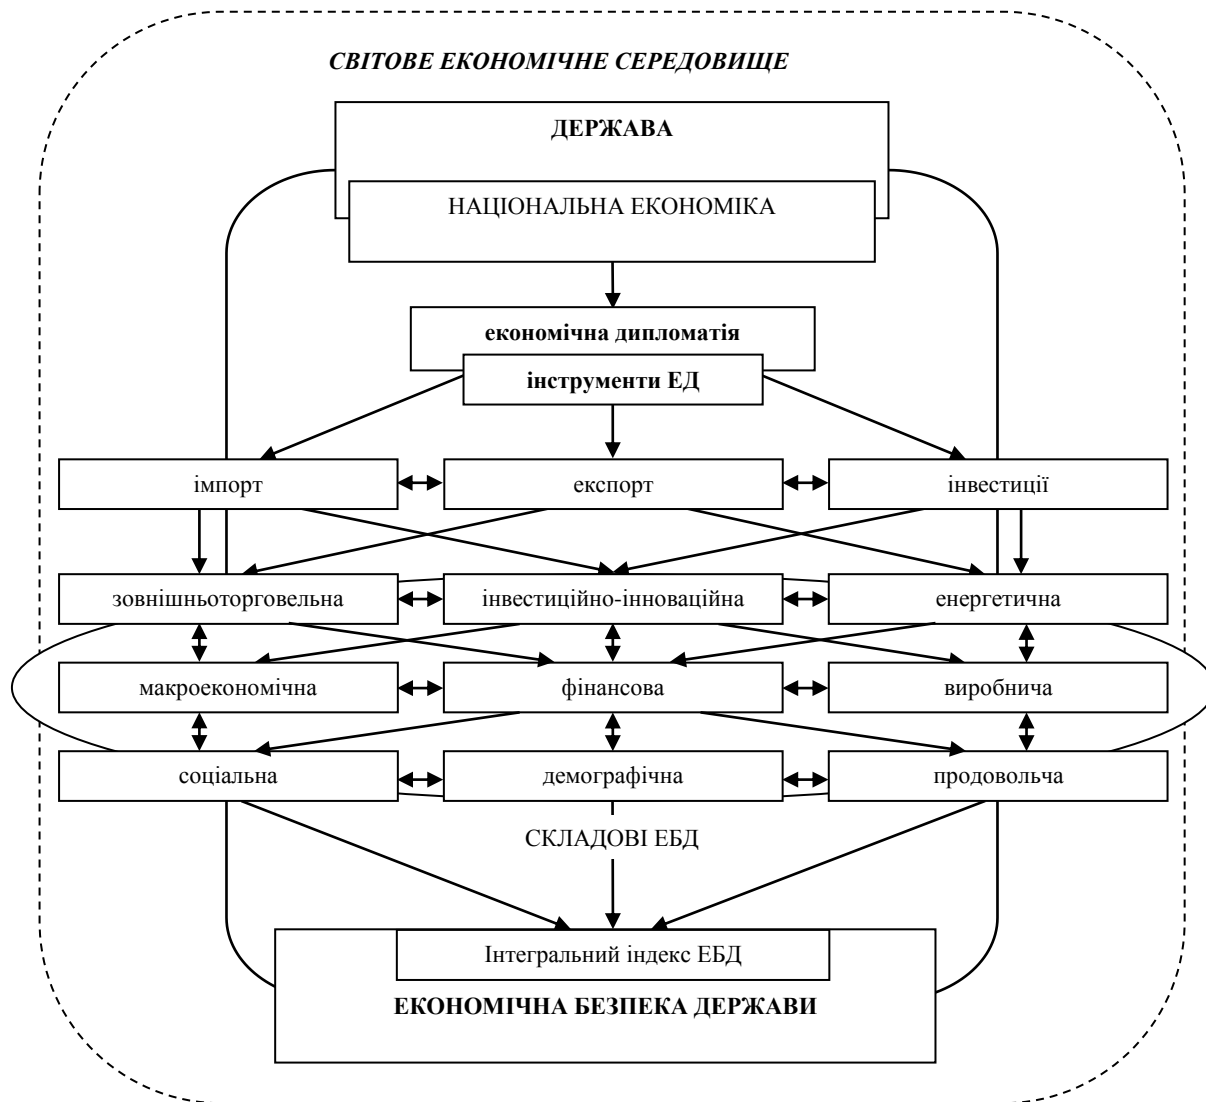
СВІТОВЕ ЕКОНОМІЧНЕ СЕРЕДОВИЩЕ

ДЕРЖАВА

НАЦІОНАЛЬНА ЕКОНОМІКА

економічна дипломатія

інструменти ЕД

імпорт

експорт

інвестиції

зовнішньоторговельна

інвестиційно-інноваційна

енергетична

макроекономічна

фінансова

виробнича

соціальна

демографічна

продовольча

СКЛАДОВІ ЕБД

Інтегральний індекс ЕБД

ЕКОНОМІЧНА БЕЗПЕКА ДЕРЖАВИ